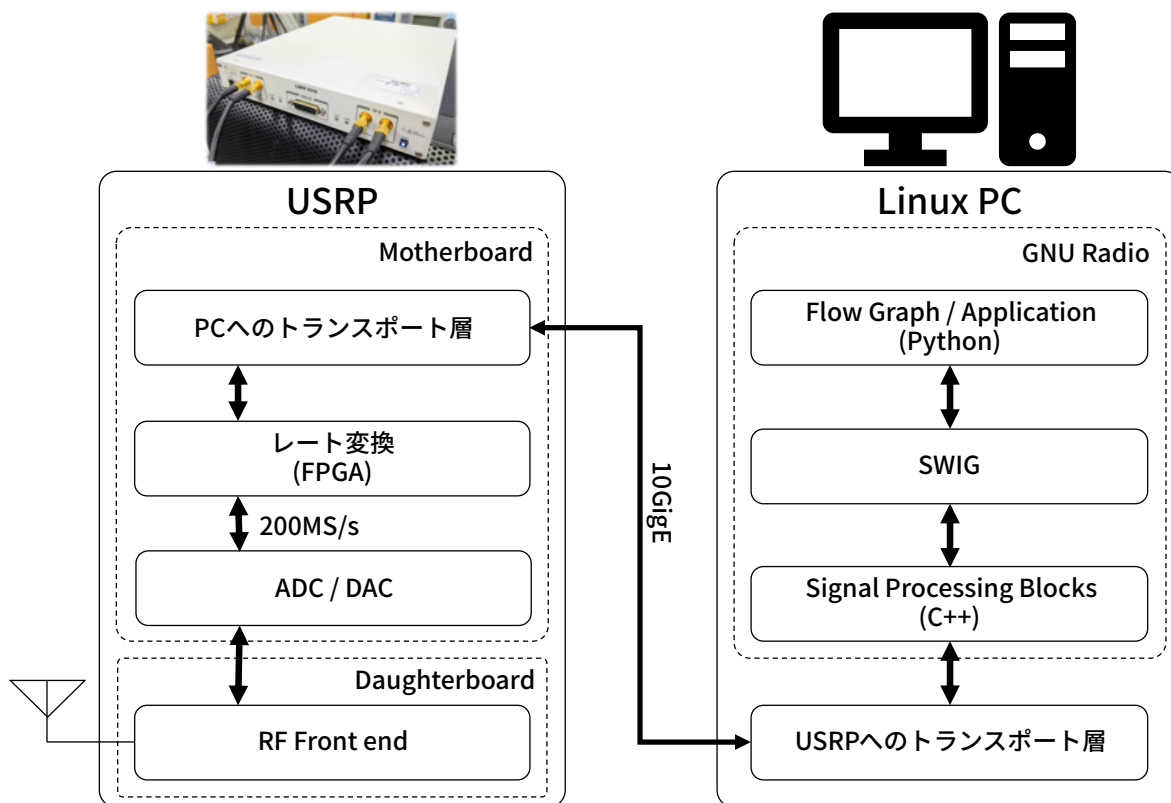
USRP

Motherboard

PCへのトランスポート層

レート変換
(FPGA)

200MS/s

ADC / DAC

Daughterboard

RF Front end

10GigE

Linux PC

GNU Radio

Flow Graph / Application
(Python)

SWIG

Signal Processing Blocks
(C++)

USRPへのトランスポート層